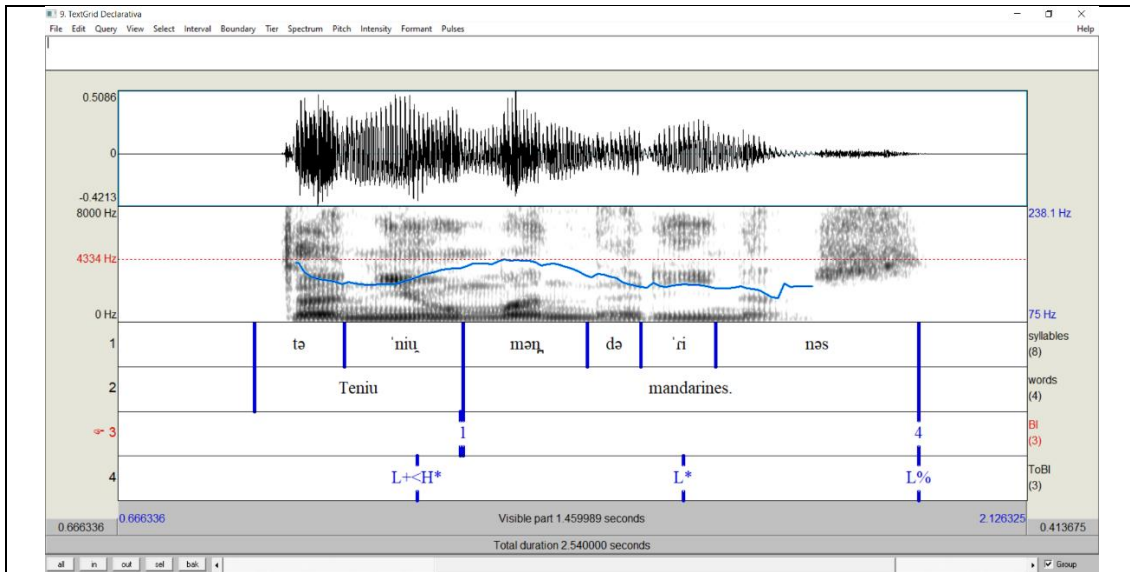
9. TextGrid Declarativa
File Edit Query View Select Interval Boundary Tier Spectrum Pitch Intensity Formant Pulses
Help

0.5086
0
-0.4213
8000 Hz
4334 Hz
0 Hz
238.1 Hz
75 Hz

1 tə ˈniu̯ məŋ də ˈɾi nəs syllables (8)
2 Teniu mandarines. words (4)
3 1 4 BI (3)
4 L+<H* L* L% ToBI (3)

0.666336
0.666336
Visible part 1.459989 seconds
2.126325
0.413675
Total duration 2.540000 seconds
all in out sel bak
Group